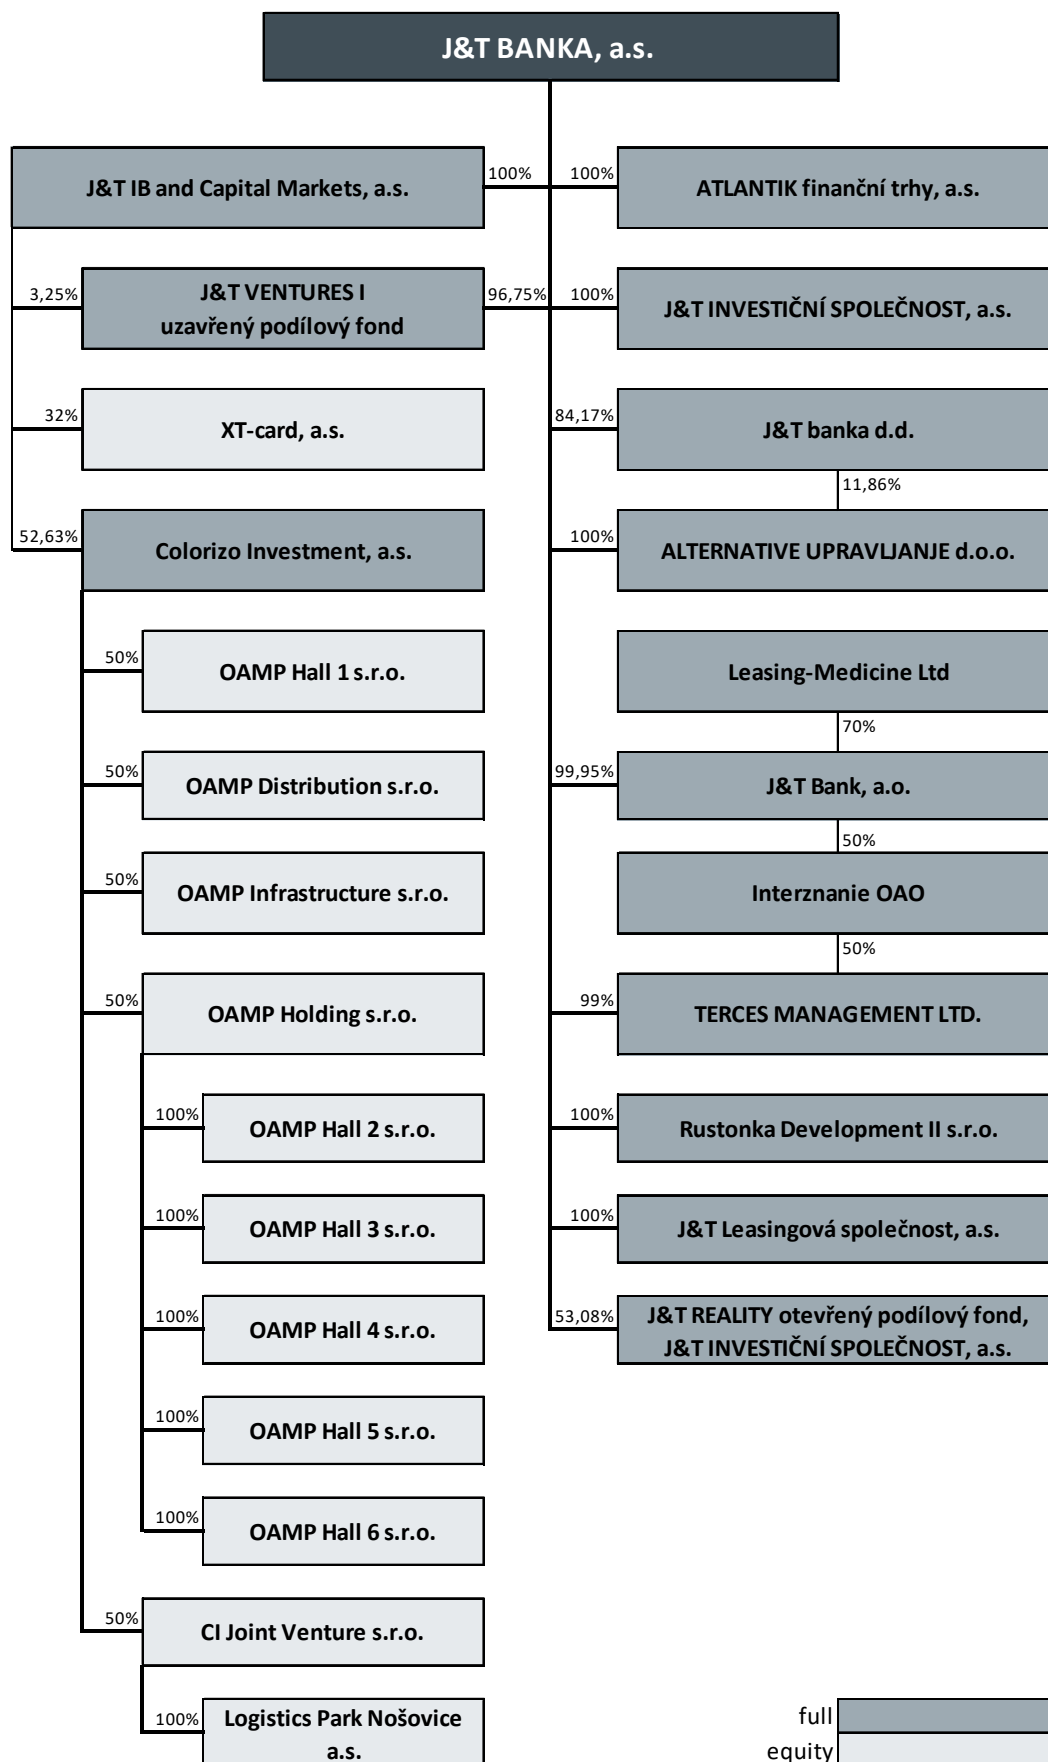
J&T BANKA, a.s.

100%
J&T IB and Capital Markets, a.s.

100%
ATLANTIK finanční trhy, a.s.

3,25%
J&T VENTURES I uzavřený podílový fond
96,75%

100%
J&T INVESTIČNÍ SPOLEČNOST, a.s.

32%
XT-card, a.s.

84,17%
J&T banka d.d.
11,86%

52,63%
Colorizo Investment, a.s.

100%
ALTERNATIVE UPRAVLJANJE d.o.o.

50%
OAMP Hall 1 s.r.o.

Leasing-Medicine Ltd
70%

50%
OAMP Distribution s.r.o.

99,95%
J&T Bank, a.o.
50%

50%
OAMP Infrastructure s.r.o.

Interznanie OAO
50%

50%
OAMP Holding s.r.o.

99%
TERCES MANAGEMENT LTD.

100%
OAMP Hall 2 s.r.o.

100%
Rustonka Development II s.r.o.

100%
OAMP Hall 3 s.r.o.

100%
J&T Leasingová společnost, a.s.

100%
OAMP Hall 4 s.r.o.

53,08%
J&T REALITY otevřený podílový fond, J&T INVESTIČNÍ SPOLEČNOST, a.s.

100%
OAMP Hall 5 s.r.o.

100%
OAMP Hall 6 s.r.o.

50%
CI Joint Venture s.r.o.

100%
Logistics Park Nošovice a.s.

full
equity